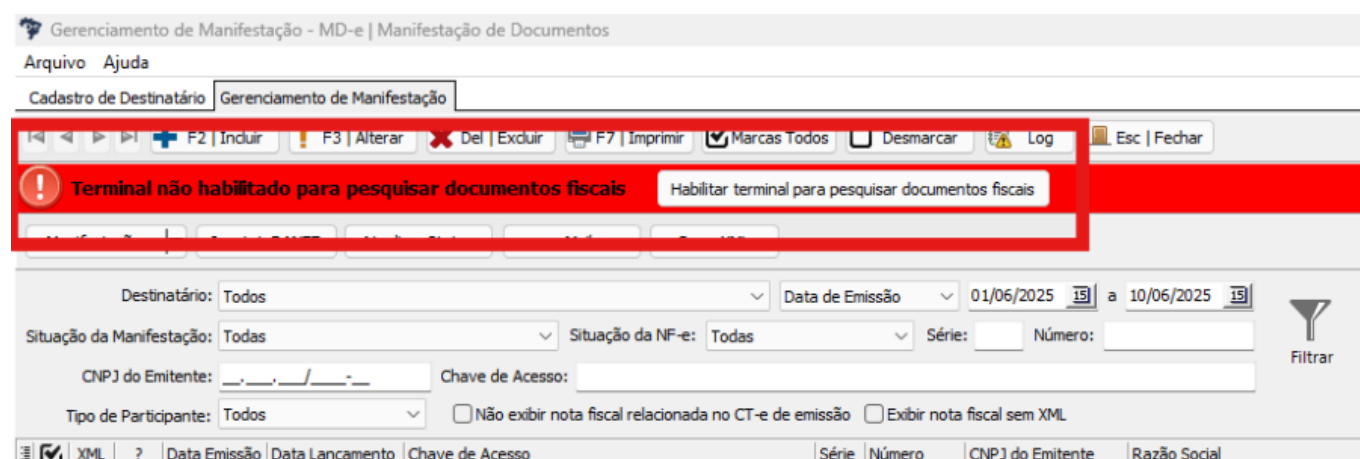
Gerenciamento de Manifestação - MD-e | Manifestação de Documentos

Arquivo Ajuda

Cadastro de Destinatário | Gerenciamento de Manifestação

F2 | Incluir F3 | Alterar Del | Excluir F7 | Imprimir Marcas Todos Desmarcar Log Esc | Fechar

Terminal não habilitado para pesquisar documentos fiscais

Habilitar terminal para pesquisar documentos fiscais

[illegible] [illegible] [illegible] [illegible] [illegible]

Destinatário: Todos

Data de Emissão 01/06/2025 a 10/06/2025

Situação da Manifestação: Todas Situação da NF-e: Todas Série: Número:

Filtrar

CNPJ do Emitente: __.___.___/____-__ Chave de Acesso:

Tipo de Participante: Todos Não exibir nota fiscal relacionada no CT-e de emissão Exibir nota fiscal sem XML

| XML | ? | Data Emissão | Data Lancamento | Chave de Acesso | Série | Número | CNPJ do Emitente | Razão Social |